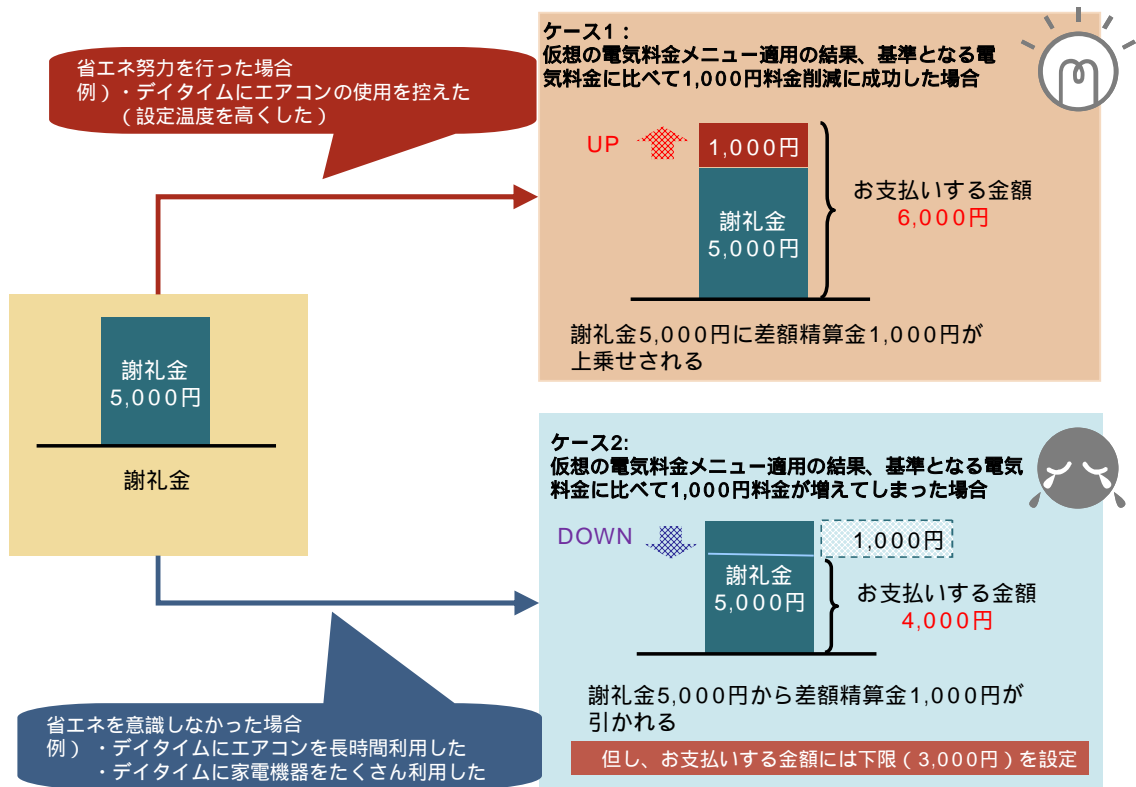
省エネ努力を行った場合
例）・デイタイムにエアコンの使用を控えた
（設定温度を高くした）

ケース1：
仮想の電気料金メニュー適用の結果、基準となる電気料金に比べて1,000円料金削減に成功した場合

UP

1,000円

謝礼金
5,000円

お支払いする金額
6,000円

謝礼金5,000円に差額精算金1,000円が上乗せされる

謝礼金
5,000円

謝礼金

ケース2:
仮想の電気料金メニュー適用の結果、基準となる電気料金に比べて1,000円料金が増えてしまった場合

DOWN

1,000円

謝礼金
5,000円

お支払いする金額
4,000円

謝礼金5,000円から差額精算金1,000円が引かれる

但し、お支払いする金額には下限（3,000円）を設定

省エネを意識しなかった場合
例）・デイタイムにエアコンを長時間利用した
・デイタイムに家電機器をたくさん利用した